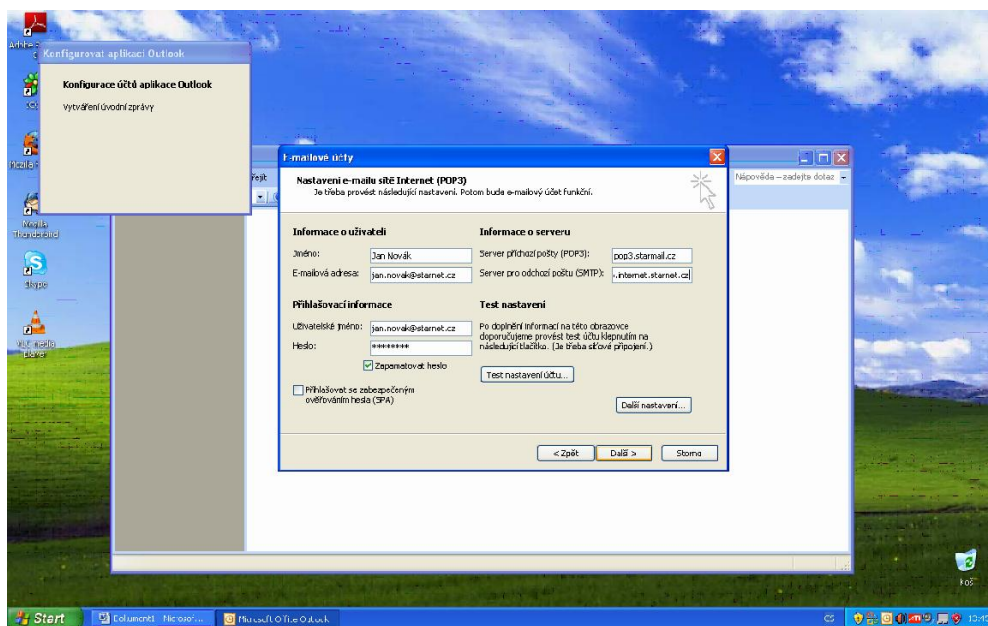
Adobe

Konfigurovat aplikaci Outlook

Konfigurace účtů aplikace Outlook

Vytváření úvodní zprávy

Mozilla Thunderbird

Skype

VLC media player

Přejít

Nápověda – zadejte dotaz

E-mailové účty

Nastavení e-mailu sítě Internet (POP3)
Je třeba provést následující nastavení. Potom bude e-mailový účet funkční.

Informace o uživateli

Jméno: Jan Novák

E-mailová adresa: jan.novak@starnet.cz

Přihlašovací informace

Uživatelské jméno: jan.novak@starnet.cz

Heslo: ********

Zapamatovat heslo

Přihlašovat se zabezpečeným ověřováním hesla (SPA)

Informace o serveru

Server příchozí pošty (POP3): pop3.starmail.cz

Server pro odchozí poštu (SMTP): .internet.starnet.cz

Test nastavení

Po doplnění informací na této obrazovce doporučujeme provést test účtu klepnutím na následující tlačítko. (Je třeba síťové připojení.)

Test nastavení účtu...

Další nastavení...

< Zpět

Další >

Storno

Koš

Start

Dokument1 - Microsoft...

Microsoft Office Outlook

13:4